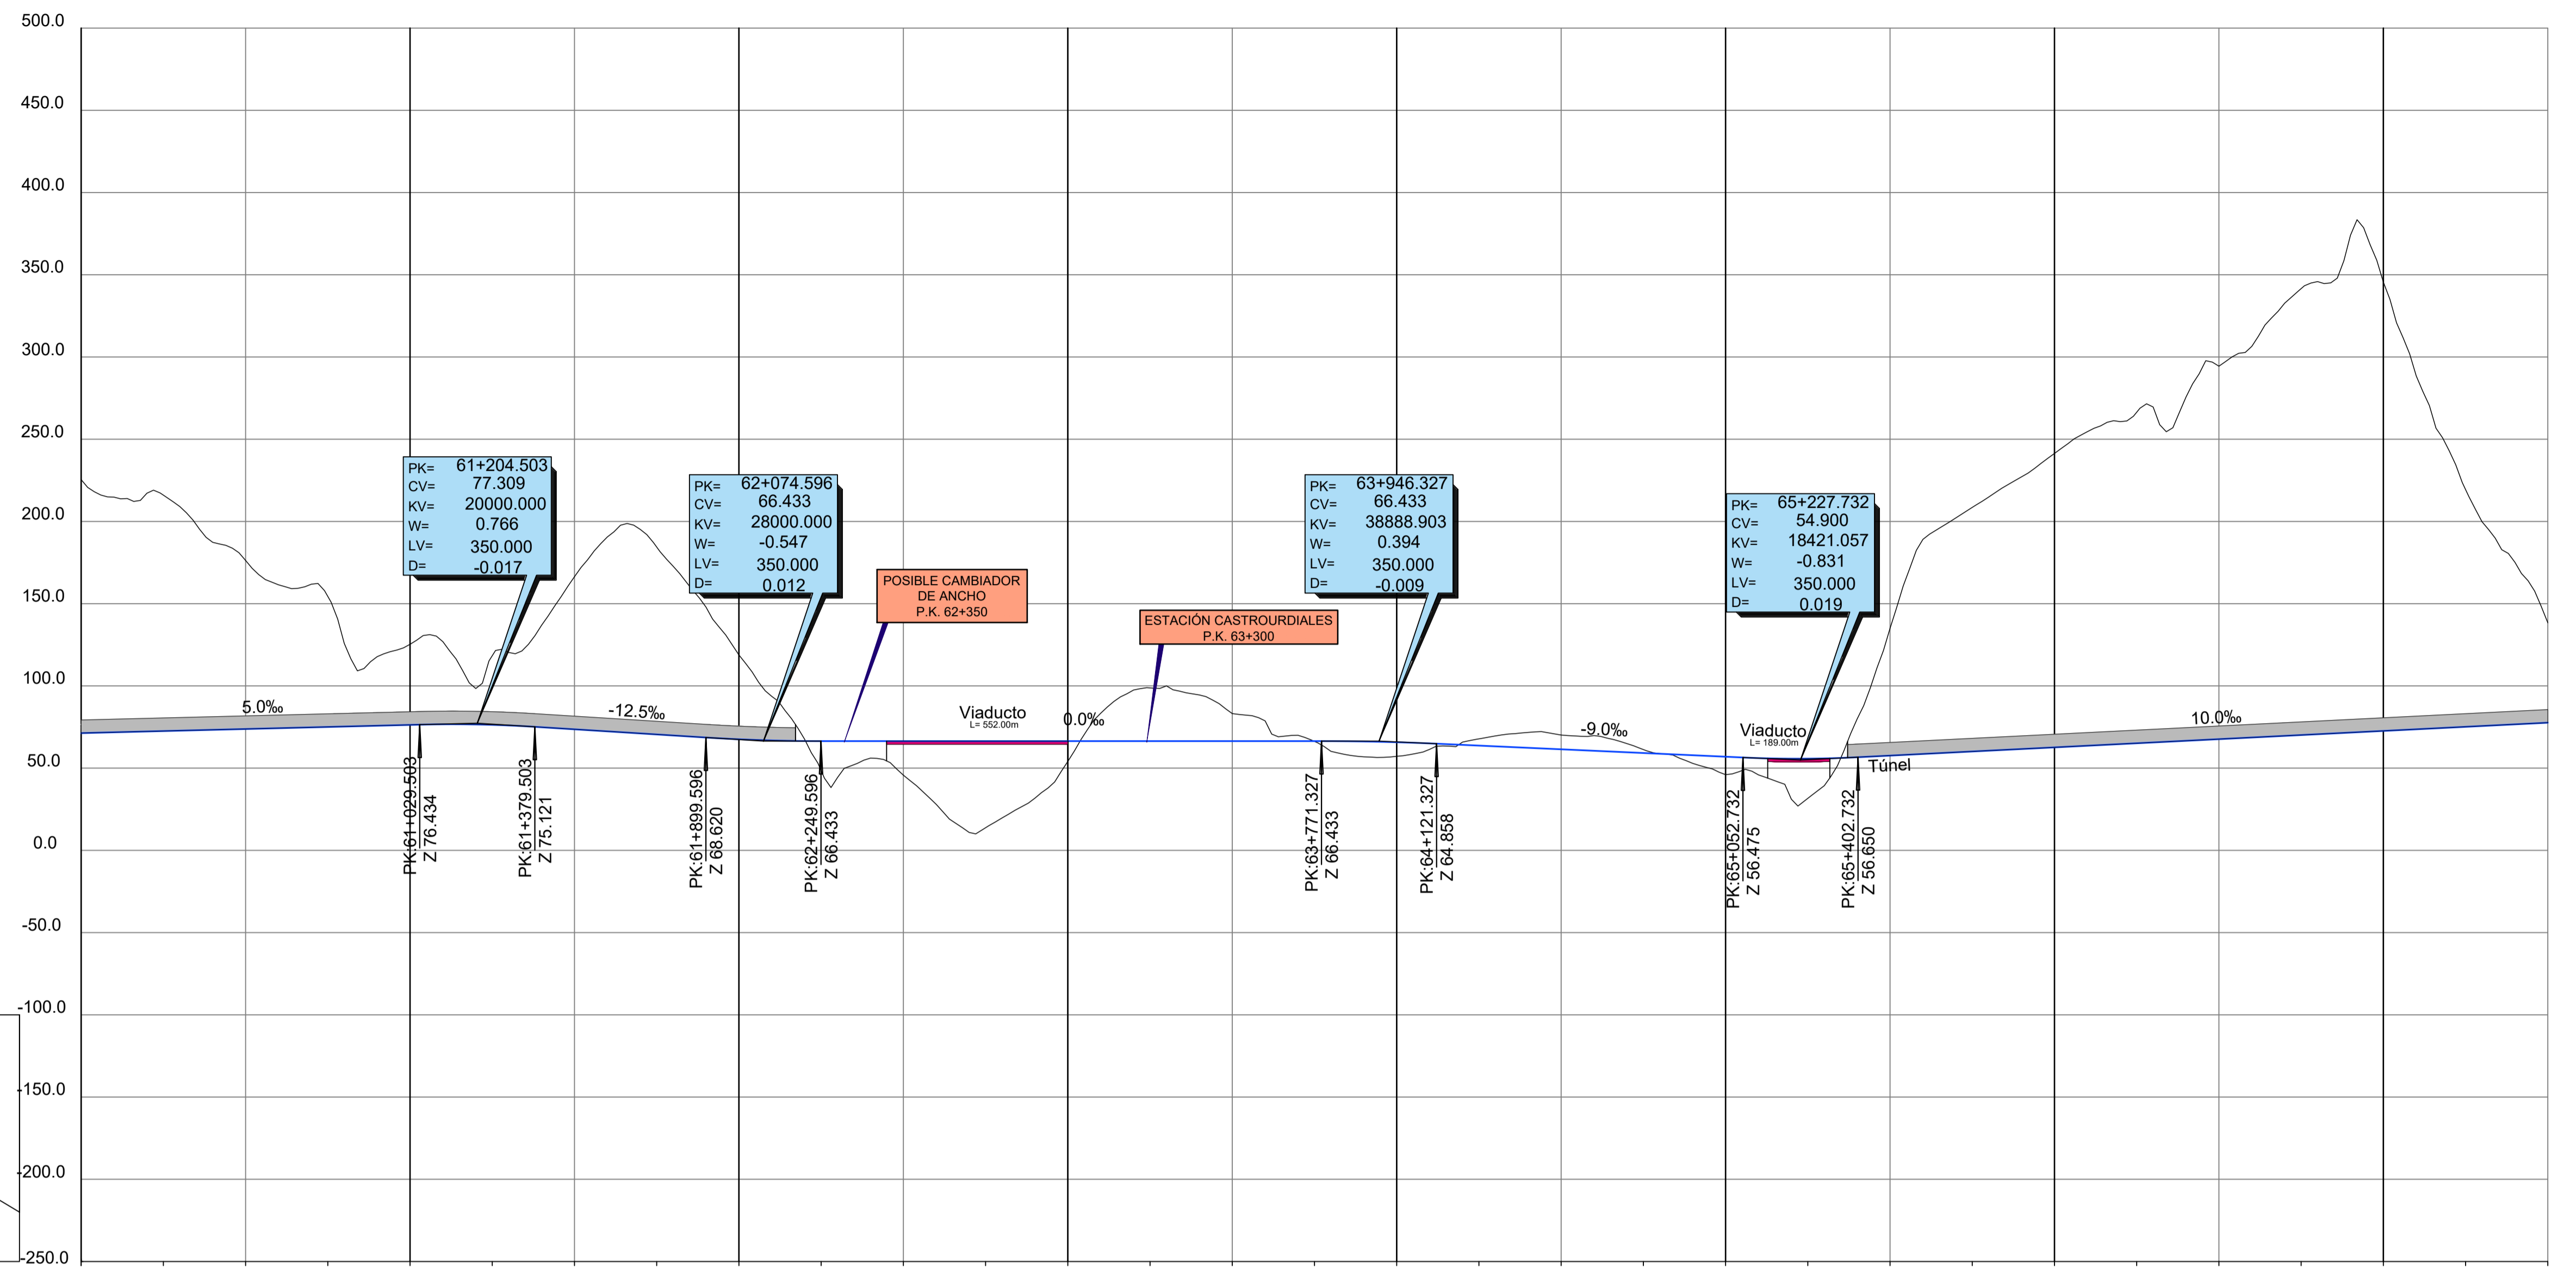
500.0
450.0
400.0
350.0
300.0
250.0
200.0
150.0
100.0
50.0
0.0
-50.0
-100.0
-150.0
-200.0
-250.0

PK= 61+204.503
CV= 77.309
KV= 20000.000
W= 0.766
LV= 350.000
D= -0.017

PK= 62+074.596
CV= 66.433
KV= 28000.000
W= -0.547
LV= 350.000
D= 0.012

POSIBLE CAMBIADOR DE ANCHO
P.K. 62+350

ESTACIÓN CASTROURDIALES
P.K. 63+300

PK= 63+946.327
CV= 66.433
KV= 38888.903
W= 0.394
LV= 350.000
D= -0.009

PK= 65+227.732
CV= 54.900
KV= 18421.057
W= -0.831
LV= 350.000
D= 0.019

5.0‰
-12.5‰
Viaducto
L= 552.00m
0.0‰
-9.0‰
Viaducto
L= 189.00m
Túnel
10.0‰

PK:61+029.503
Z 76.434
PK:61+379.503
Z 75.121
PK:61+899.596
Z 68.620
PK:62+249.596
Z 66.433
PK:63+771.327
Z 66.433
PK:64+121.327
Z 64.858
PK:65+052.732
Z 56.475
PK:65+402.732
Z 56.650